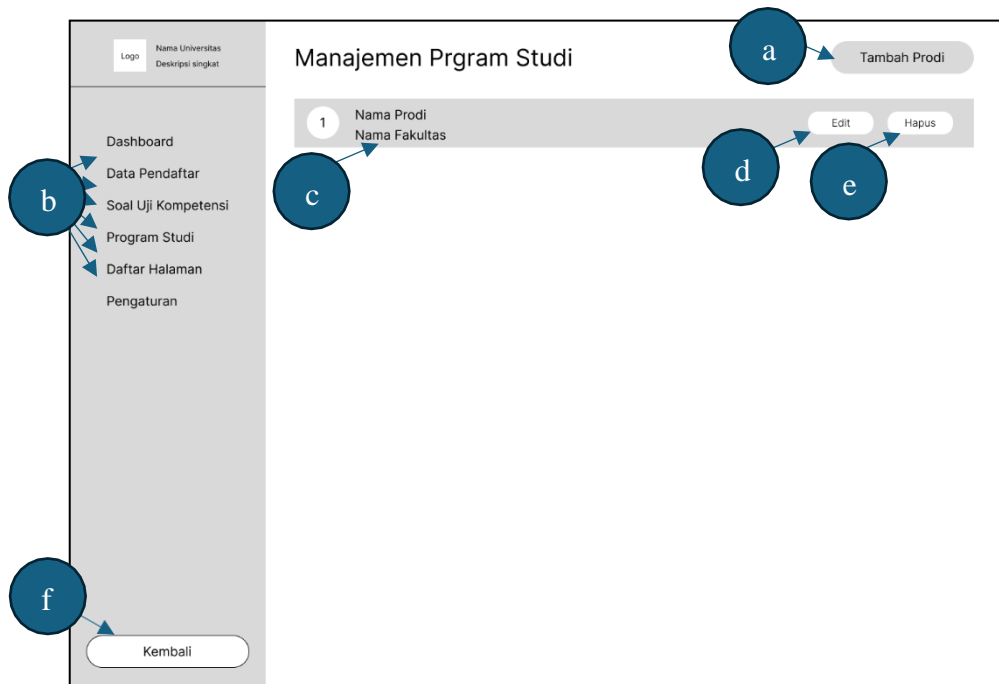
Logo

Nama Universitas
Deskripsi singkat

Manajemen Prgram Studi

a

Tambah Prodi

1

Nama Prodi
Nama Fakultas

Edit

Hapus

Dashboard
Data Pendaftar
Soal Uji Kompetensi
Program Studi
Daftar Halaman
Pengaturan

b

c

d

e

f

Kembali